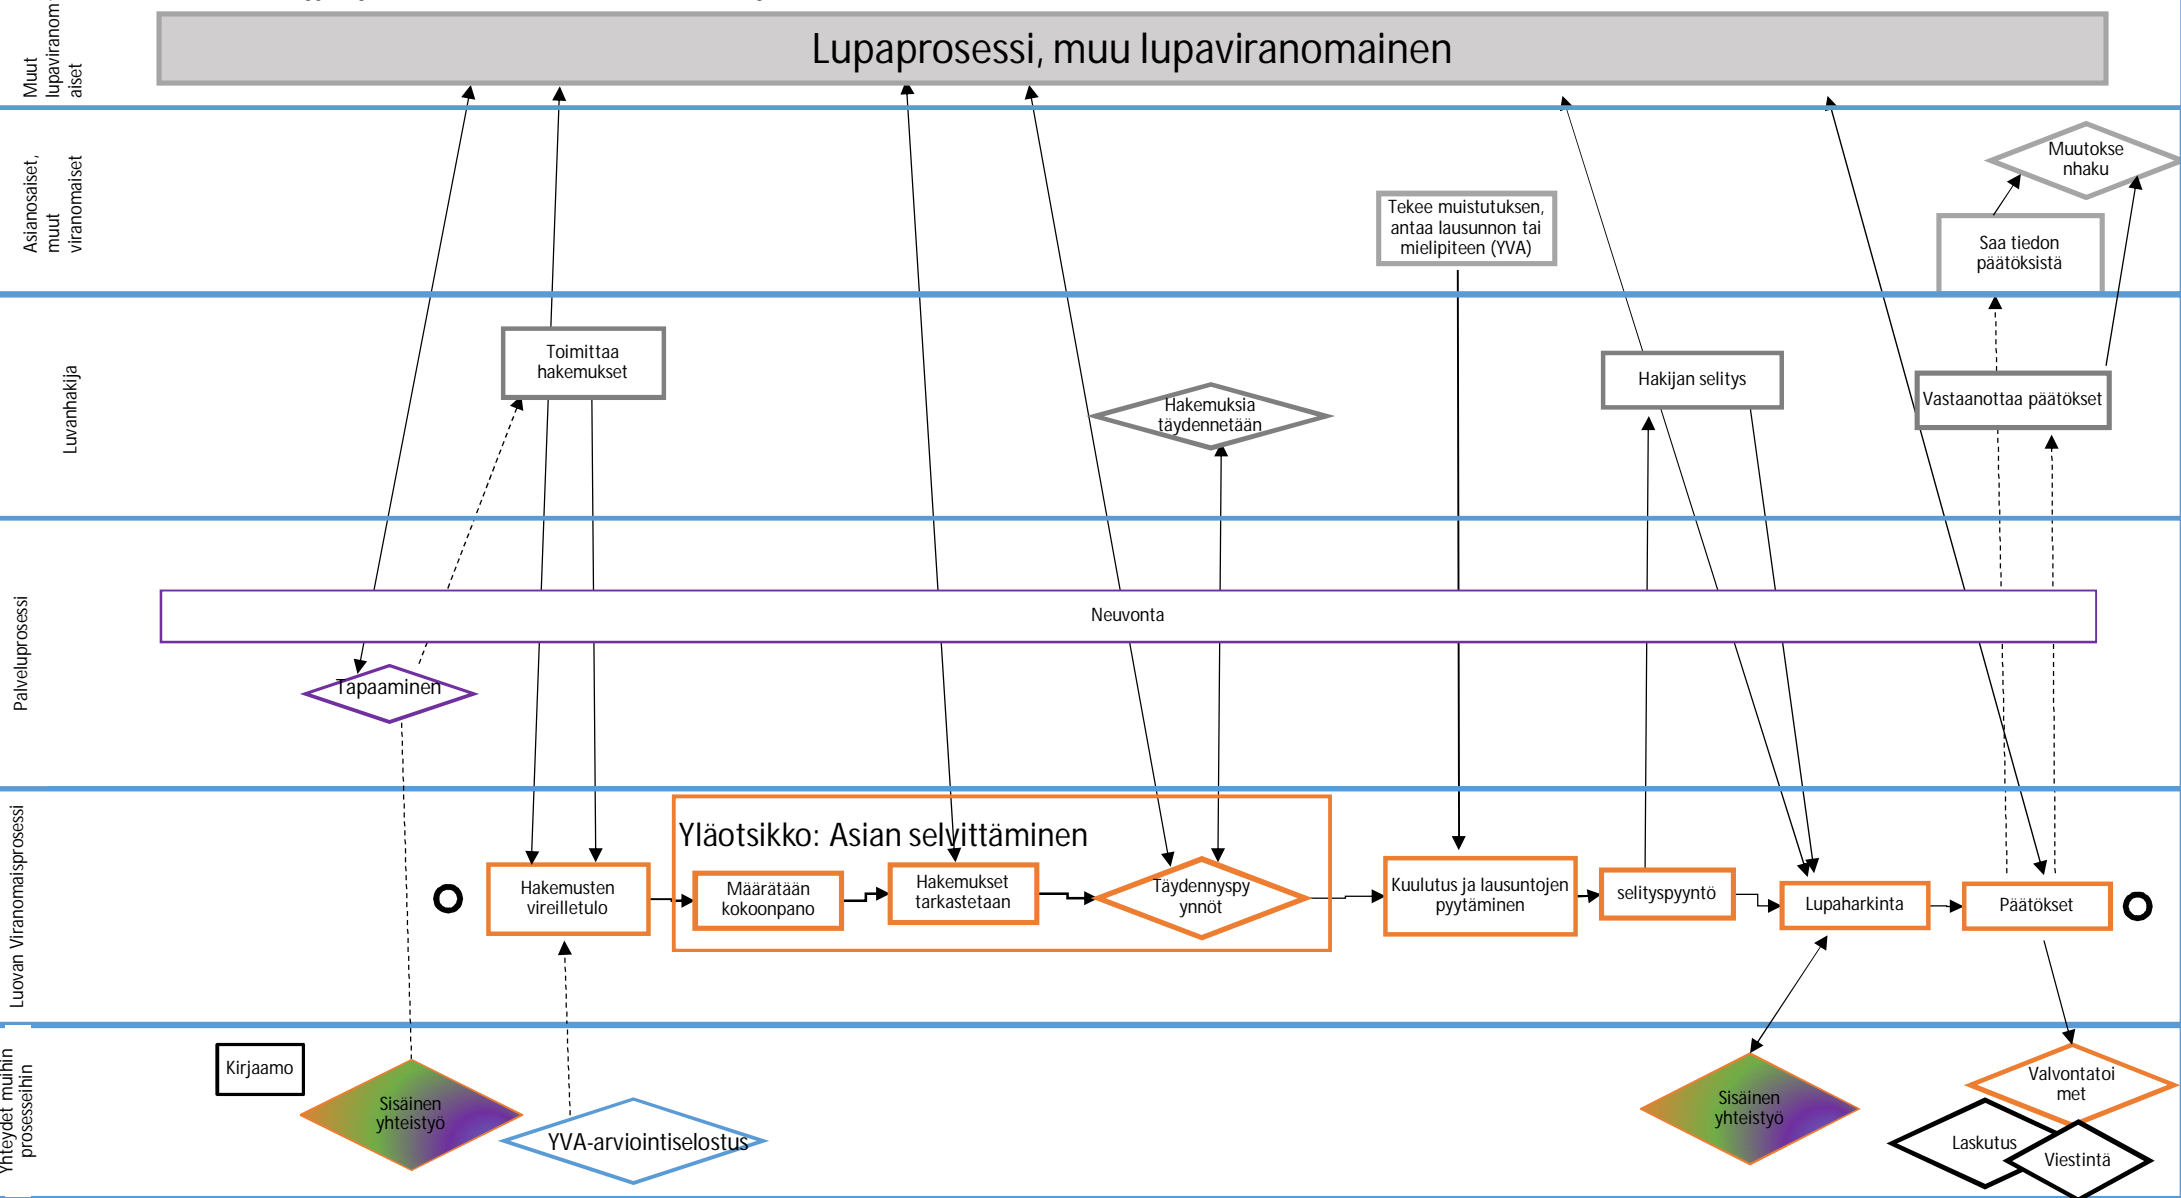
Muut lupaviranomaiset

Lupaprosessi, muu lupaviranomainen

Asianosaiset, muut viranomaiset

Muutoksenhaku

Tekee muistutuksen, antaa lausunnon tai mielipiteen (YVA)

Saa tiedon päätöksistä

Luvanhakija

Toimittaa hakemukset

Hakemuksia täydennetään

Hakijan selitys

Vastaanottaa päätökset

Palveluprosessi

Neuvonta

Tapaaminen

Luovan Viranomaisprosessi

Yläotsikko: Asian selvittäminen

Hakemusten vireilletulo

Määrätään kokoonpano

Hakemukset tarkastetaan

Täydennyspyynnöt

Kuulutus ja lausuntojen pyytäminen

selityspyyntö

Lupaharkinta

Päätökset

Yhteydet muihin prosesseihin

Kirjaamo

Sisäinen yhteistyö

YVA-arviointiselostus

Sisäinen yhteistyö

Valvontatoimet

Laskutus

Viestintä